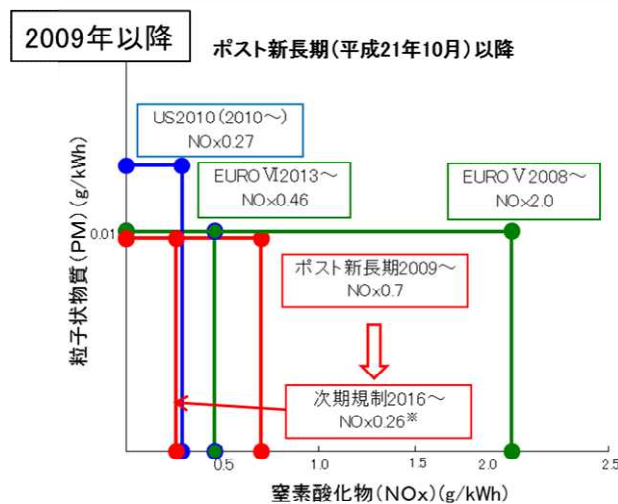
2009年以降

ポスト新長期(平成21年10月)以降

US2010(2010～)
NOx0.27

EURO Ⅵ2013～
NOx0.46

EURO Ⅴ2008～
NOx2.0

粒子状物質(PM)(g/kWh)

0.01

ポスト新長期2009～
NOx0.7

次期規制2016～
NOx0.26※

0.5

1.0

1.5

2.0

2.5

窒素酸化物(NOx)(g/kWh)